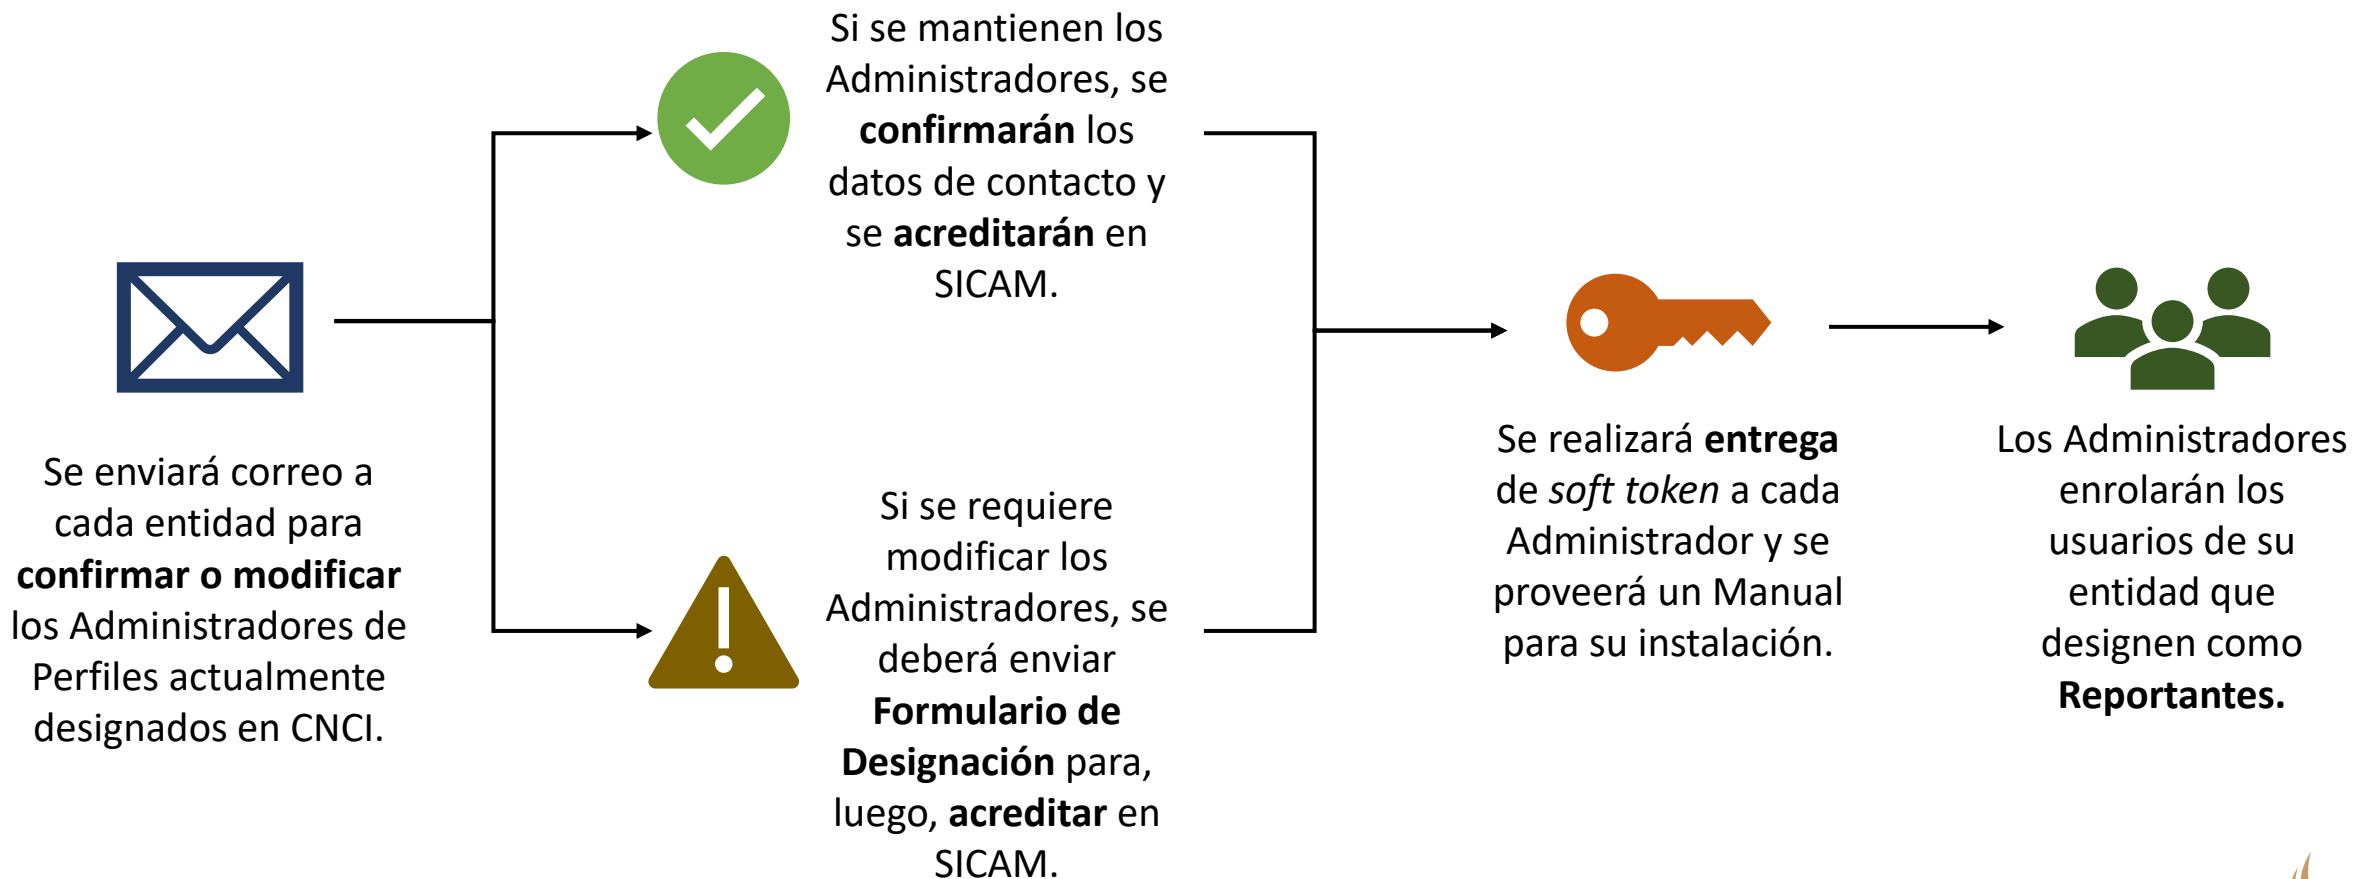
Se enviará correo a cada entidad para **confirmar o modificar** los Administradores de Perfiles actualmente designados en CNCI.

Si se mantienen los Administradores, se **confirmarán** los datos de contacto y se **acreditarán** en SICAM.

Si se requiere modificar los Administradores, se deberá enviar **Formulario de Designación** para, luego, **acreditar** en SICAM.

Se realizará **entrega** de *soft token* a cada Administrador y se proveerá un Manual para su instalación.

Los Administradores enrolarán los usuarios de su entidad que designen como **Reportantes.**